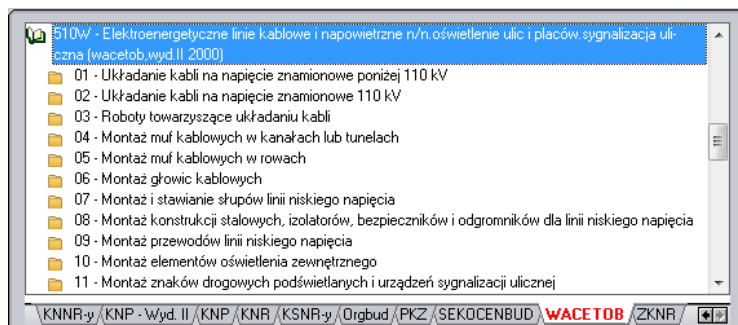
510W - Elektroenergetyczne linie kablowe i napowietrzne n/n.oświetlenie ulic i placów.sygnalizacja uliczna (wacetob,wyd.II 2000)

01 - Układanie kabli na napięcie znamionowe poniżej 110 kV

02 - Układanie kabli na napięcie znamionowe 110 kV

03 - Roboty towarzyszące układaniu kabli

04 - Montaż muf kablowych w kanałach lub tunelach

05 - Montaż muf kablowych w rowach

06 - Montaż głowic kablowych

07 - Montaż i stawianie słupów linii niskiego napięcia

08 - Montaż konstrukcji stalowych, izolatorów, bezpieczników i odgromników dla linii niskiego napięcia

09 - Montaż przewodów linii niskiego napięcia

10 - Montaż elementów oświetlenia zewnętrznego

11 - Montaż znaków drogowych podświetlanych i urządzeń sygnalizacji ulicznej

KNNR-y | KNP - Wyd. II | KNP | KNR | KSNR-y | Orgbud | PKZ | SEKOCENBUD | WACETOB | ZKNR